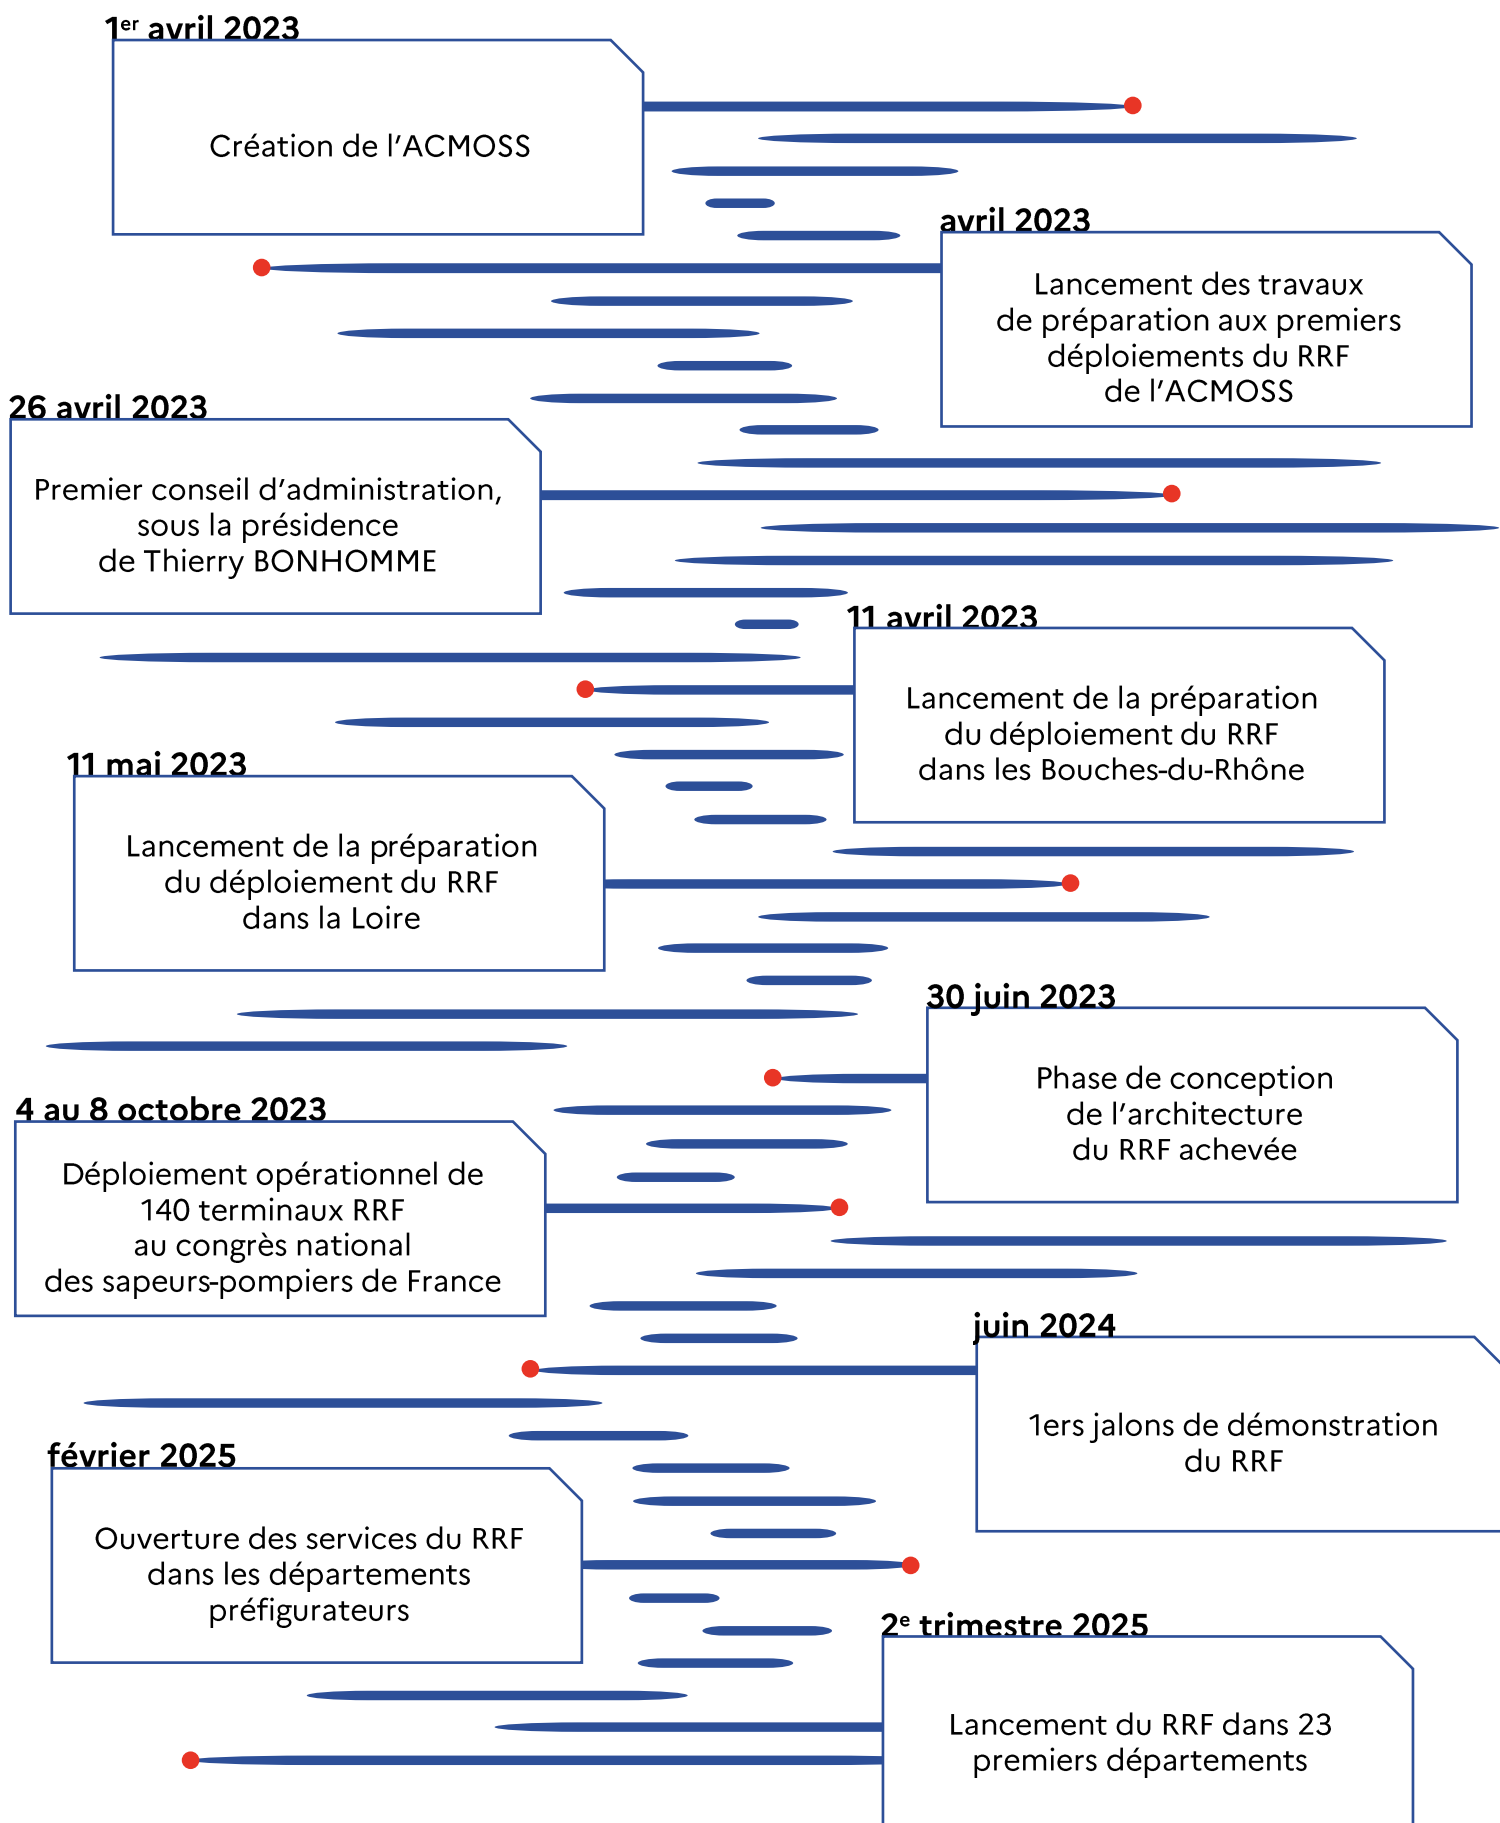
1$^{er}$ avril 2023

Création de l’ACMOSS

avril 2023

Lancement des travaux de préparation aux premiers déploiements du RRF de l’ACMOSS

26 avril 2023

Premier conseil d’administration, sous la présidence de Thierry BONHOMME

11 avril 2023

Lancement de la préparation du déploiement du RRF dans les Bouches-du-Rhône

11 mai 2023

Lancement de la préparation du déploiement du RRF dans la Loire

30 juin 2023

Phase de conception de l’architecture du RRF achevée

4 au 8 octobre 2023

Déploiement opérationnel de 140 terminaux RRF au congrès national des sapeurs-pompiers de France

juin 2024

1ers jalons de démonstration du RRF

février 2025

Ouverture des services du RRF dans les départements préfigurateurs

2$^{e}$ trimestre 2025

Lancement du RRF dans 23 premiers départements